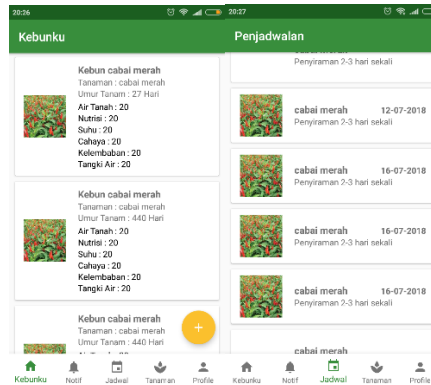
20:26

Kebunku

Kebun cabai merah
Tanaman : cabai merah
Umur Tanam : 27 Hari
Air Tanah : 20
Nutrisi : 20
Suhu : 20
Cahaya : 20
Kelembaban : 20
Tangki Air : 20

Kebun cabai merah
Tanaman : cabai merah
Umur Tanam : 440 Hari
Air Tanah : 20
Nutrisi : 20
Suhu : 20
Cahaya : 20
Kelembaban : 20
Tangki Air : 20

Kebun cabai merah
Tanaman : cabai merah
Umur Tanam : 440 Hari
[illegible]

+

Kebunku Notif Jadwal Tanaman Profile

20:27

Penjadwalan

Penyiraman 2-3 hari sekali

cabai merah 12-07-2018
Penyiraman 2-3 hari sekali

cabai merah 16-07-2018
Penyiraman 2-3 hari sekali

cabai merah 16-07-2018
Penyiraman 2-3 hari sekali

cabai merah 16-07-2018
Penyiraman 2-3 hari sekali

Kebunku Notif Jadwal Tanaman Profile